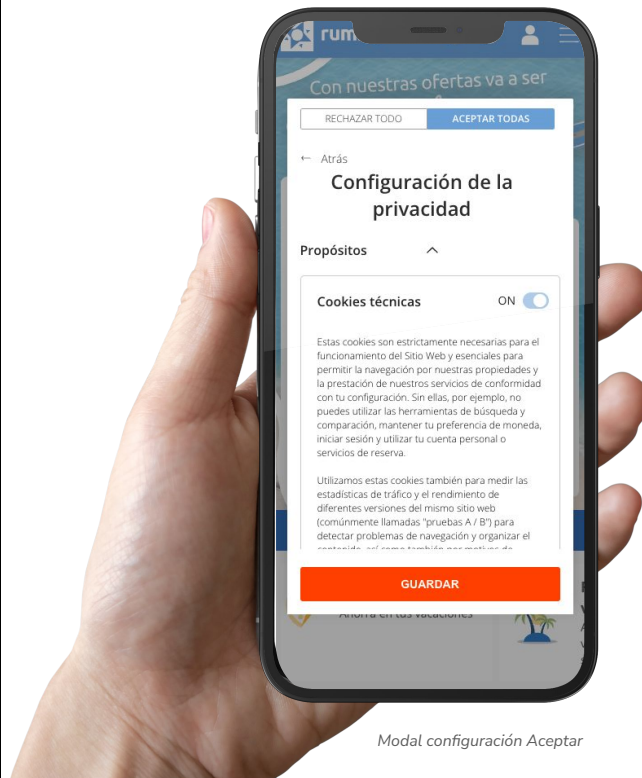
rum

Con nuestras ofertas va a ser

RECHAZAR TODO

ACEPTAR TODAS

← Atrás

Configuración de la privacidad

Propósitos

Cookies técnicas

ON

Estas cookies son estrictamente necesarias para el funcionamiento del Sitio Web y esenciales para permitir la navegación por nuestras propiedades y la prestación de nuestros servicios de conformidad con tu configuración. Sin ellas, por ejemplo, no puedes utilizar las herramientas de búsqueda y comparación, mantener tu preferencia de moneda, iniciar sesión y utilizar tu cuenta personal o servicios de reserva.

Utilizamos estas cookies también para medir las estadísticas de tráfico y el rendimiento de diferentes versiones del mismo sitio web (comúnmente llamadas "pruebas A / B") para detectar problemas de navegación y organizar el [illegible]

GUARDAR

Ahorra en tus vacaciones

Modal configuración Aceptar